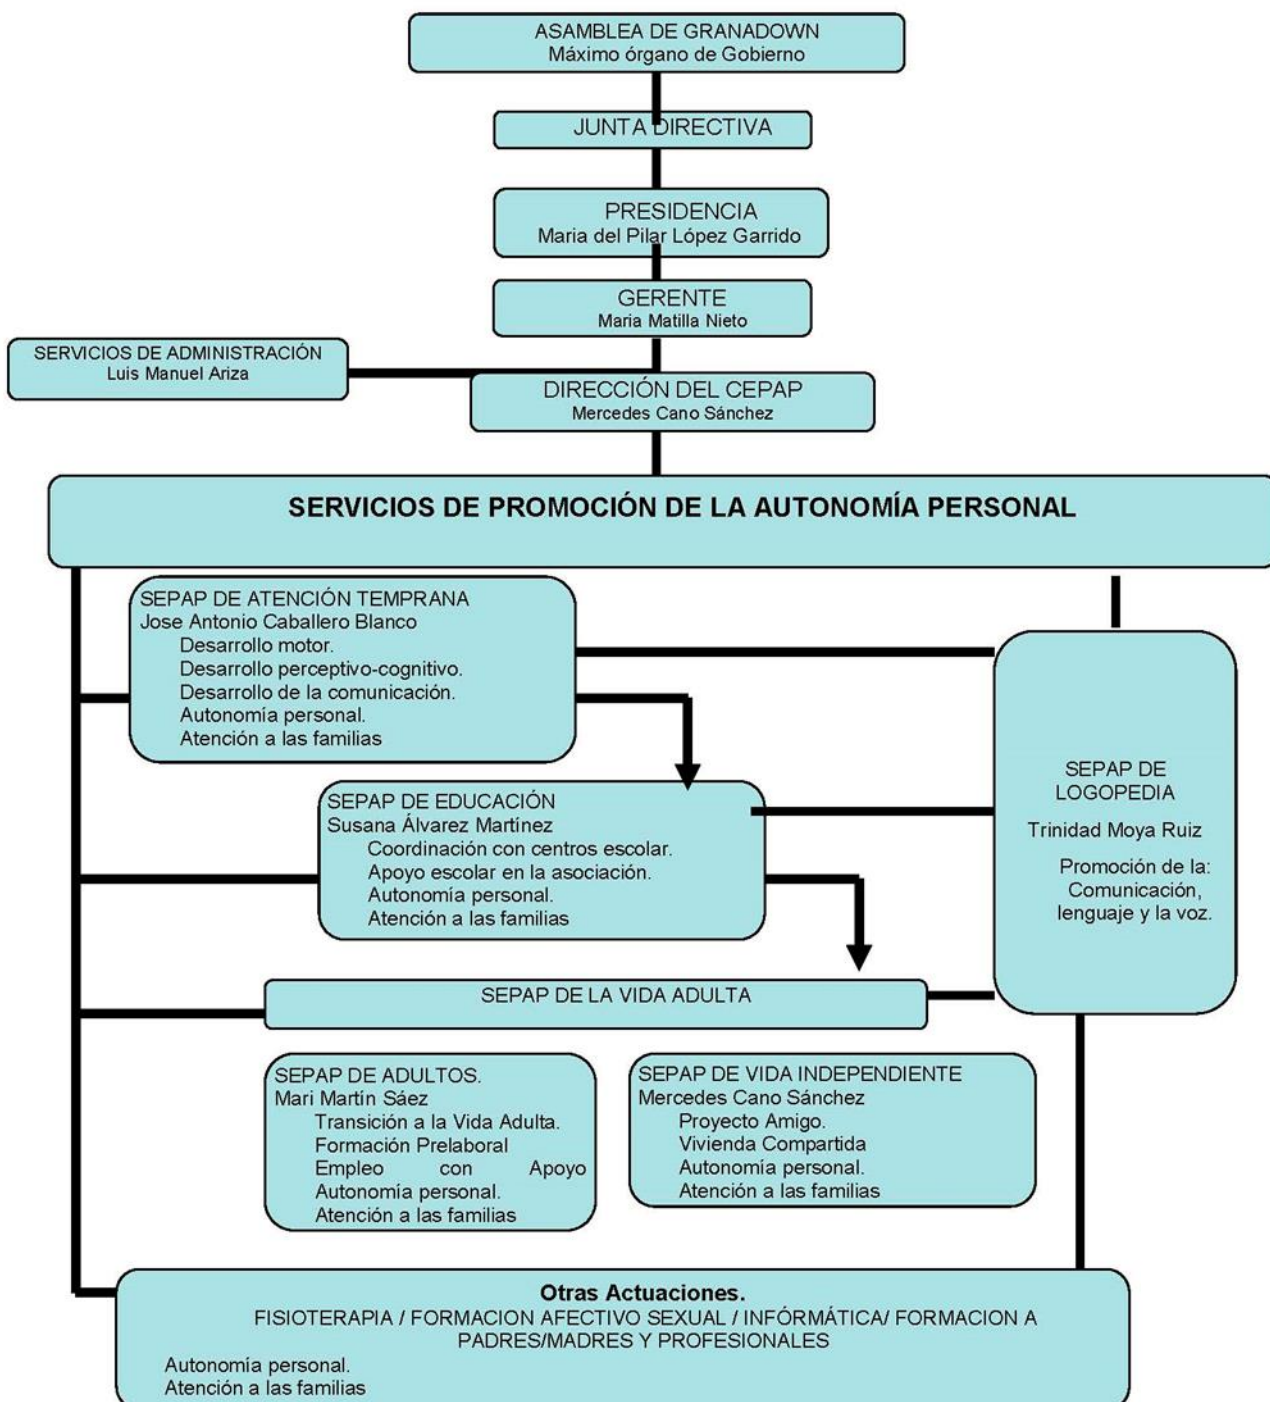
ASAMBLEA DE GRANADOWN
Máximo órgano de Gobierno

JUNTA DIRECTIVA

PRESIDENCIA
Maria del Pilar López Garrido

GERENTE
Maria Matilla Nieto

SERVICIOS DE ADMINISTRACIÓN
Luis Manuel Ariza

DIRECCIÓN DEL CEPAP
Mercedes Cano Sánchez

SERVICIOS DE PROMOCIÓN DE LA AUTONOMÍA PERSONAL

SEPAP DE ATENCIÓN TEMPRANA
Jose Antonio Caballero Blanco
Desarrollo motor.
Desarrollo perceptivo-cognitivo.
Desarrollo de la comunicación.
Autonomía personal.
Atención a las familias

SEPAP DE EDUCACIÓN
Susana Álvarez Martínez
Coordinación con centros escolar.
Apoyo escolar en la asociación.
Autonomía personal.
Atención a las familias

SEPAP DE LOGOPEDIA
Trinidad Moya Ruiz
Promoción de la:
Comunicación, lenguaje y la voz.

SEPAP DE LA VIDA ADULTA

SEPAP DE ADULTOS.
Mari Martín Sáez
Transición a la Vida Adulta.
Formación Prelaboral
Empleo con Apoyo
Autonomía personal.
Atención a las familias

SEPAP DE VIDA INDEPENDIENTE
Mercedes Cano Sánchez
Proyecto Amigo.
Vivienda Compartida
Autonomía personal.
Atención a las familias

Otras Actuaciones.
FISIOTERAPIA / FORMACION AFECTIVO SEXUAL / INFÓRMÁTICA/ FORMACION A PADRES/MADRES Y PROFESIONALES
Autonomía personal.
Atención a las familias